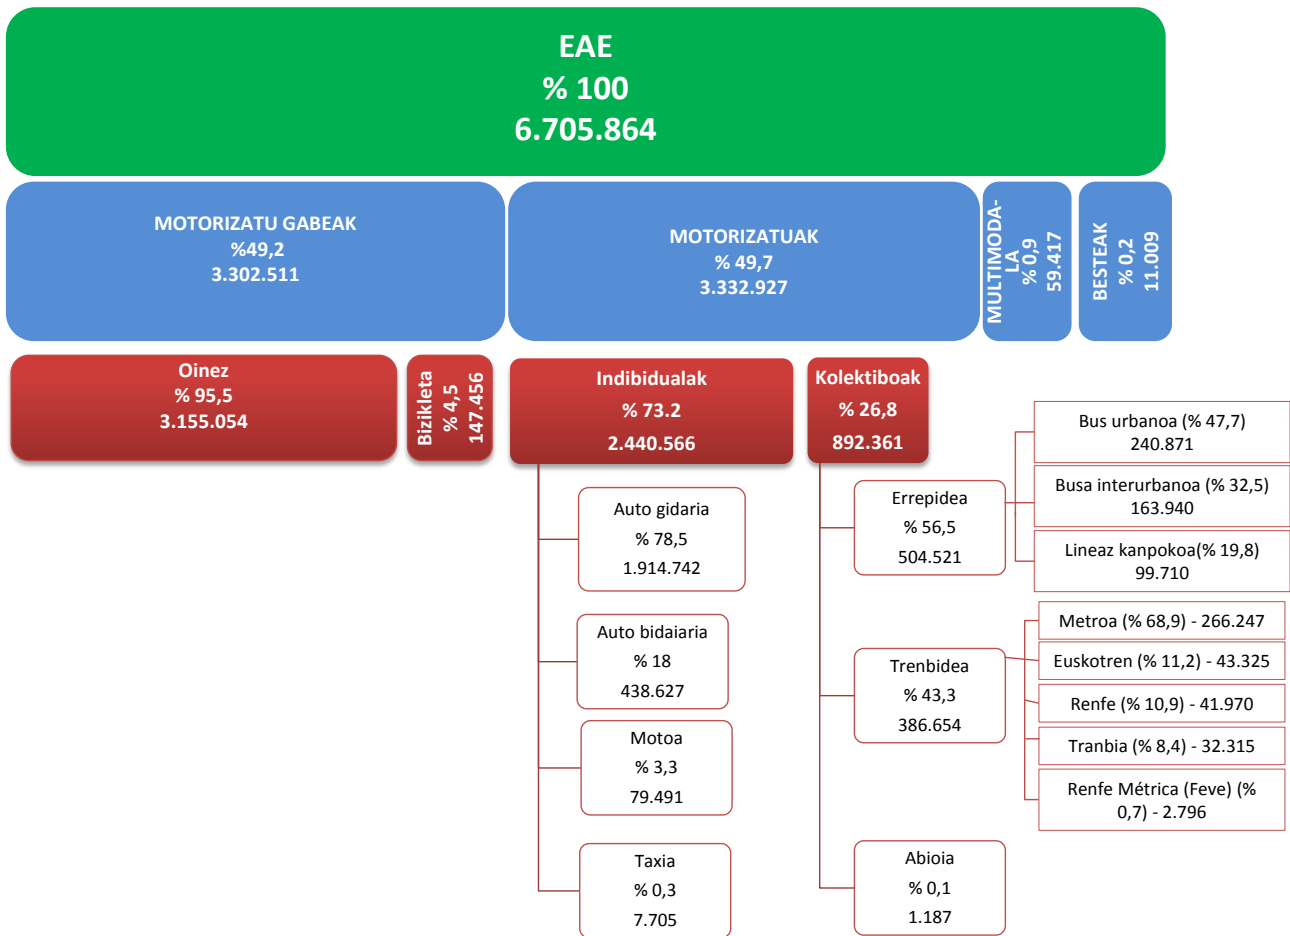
EAE
% 100
6.705.864

MOTORIZATU GABEAK
%49,2
3.302.511

MOTORIZATUAK
% 49,7
3.332.927

MULTIMODALA
% 0,9
59.417

BESTEAK
% 0,2
11.009

Oinez
% 95,5
3.155.054

Bizikleta
% 4,5
147.456

Indibidualak
% 73.2
2.440.566

Kolektiboak
% 26,8
892.361

Auto gidaria
% 78,5
1.914.742

Auto bidaiaria
% 18
438.627

Motoa
% 3,3
79.491

Taxia
% 0,3
7.705

Errepidea
% 56,5
504.521

Trenbidea
% 43,3
386.654

Abioia
% 0,1
1.187

Bus urbanoa (% 47,7)
240.871

Busa interurbanoa (% 32,5)
163.940

Lineaz kanpokoa(% 19,8)
99.710

Metroa (% 68,9) - 266.247

Euskotren (% 11,2) - 43.325

Renfe (% 10,9) - 41.970

Tranbia (% 8,4) - 32.315

Renfe Métrica (Feve) (% 0,7) - 2.796